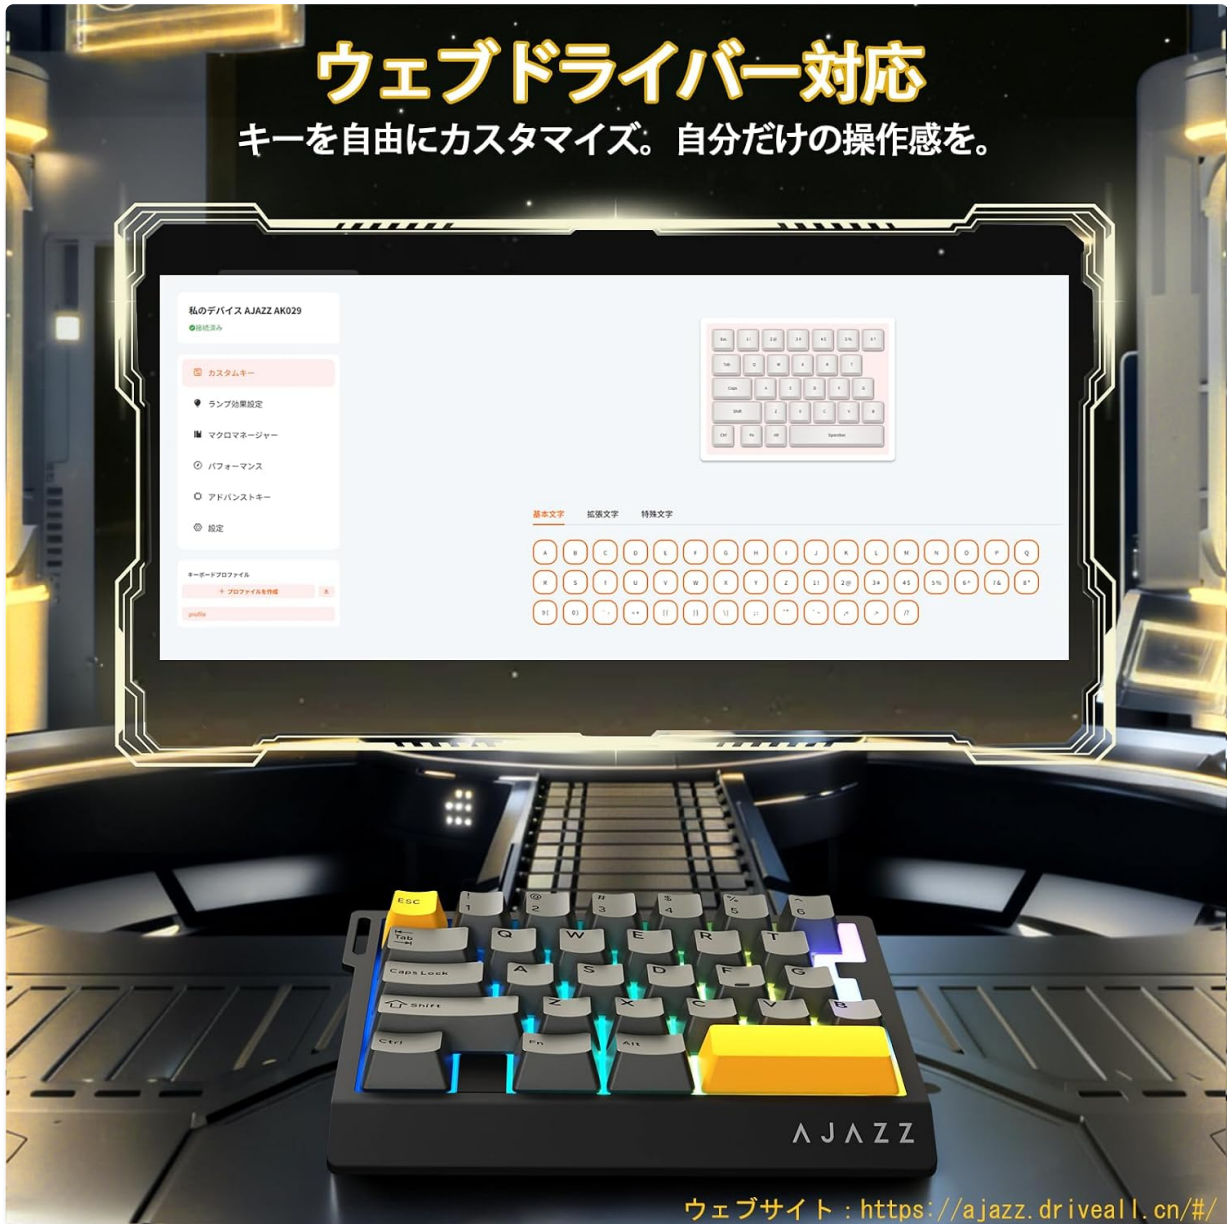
ウェブドライバー対応

キーを自由にカスタマイズ。自分だけの操作感を。

私のデバイス AJAZZ AK029
接続済み

カスタムキー
ランプ効果設定
マクロマネージャー
パフォーマンス
アドバンストキー
設定

キーボードプロファイル
+ プロファイルを作成
profile

基本文字 拡張文字 特殊文字

A B C D E F G H I J K L M N O P Q
R S T U V W X Y Z 1! 2@ 3# 4$ 5% 6^ 7& 8*
9( 0) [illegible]

Esc
Tab
Caps Lock
Shift
Ctrl
Fn
Alt
Q W E R T
A S D F G
Z X C V B

AJAZZ

ウェブサイト：https://ajazz.driveall.cn/#/